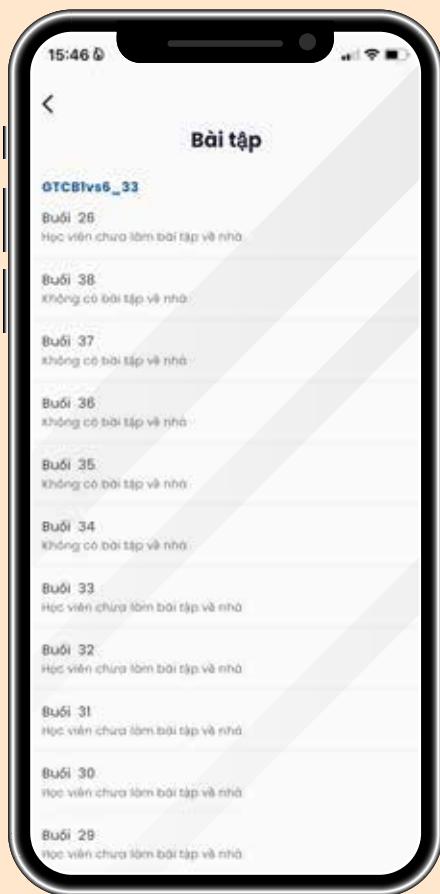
15:46

<

Bài tập

GTCB1vs6_33

Buổi 26
Học viên chưa làm bài tập về nhà

Buổi 38
Không có bài tập về nhà

Buổi 37
Không có bài tập về nhà

Buổi 36
Không có bài tập về nhà

Buổi 35
Không có bài tập về nhà

Buổi 34
Không có bài tập về nhà

Buổi 33
Học viên chưa làm bài tập về nhà

Buổi 32
Học viên chưa làm bài tập về nhà

Buổi 31
Học viên chưa làm bài tập về nhà

Buổi 30
Học viên chưa làm bài tập về nhà

Buổi 29
Học viên chưa làm bài tập về nhà